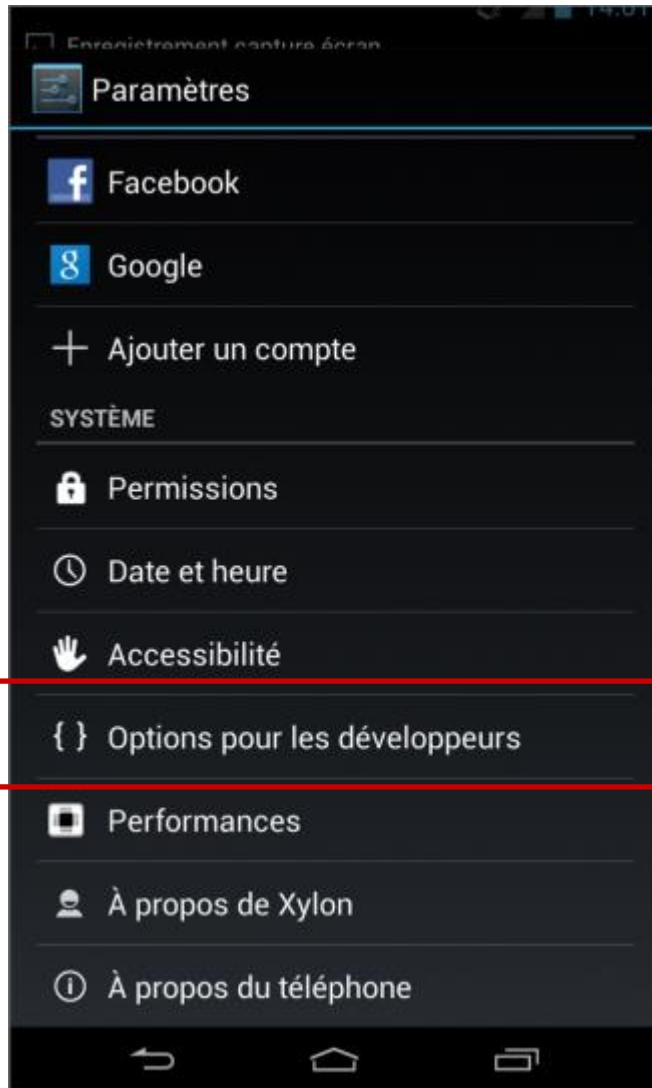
Enregistrement capture écran

14:01

Paramètres

Facebook

Google

Ajouter un compte

SYSTÈME

Permissions

Date et heure

Accessibilité

{ } Options pour les développeurs

Performances

À propos de Xylon

À propos du téléphone